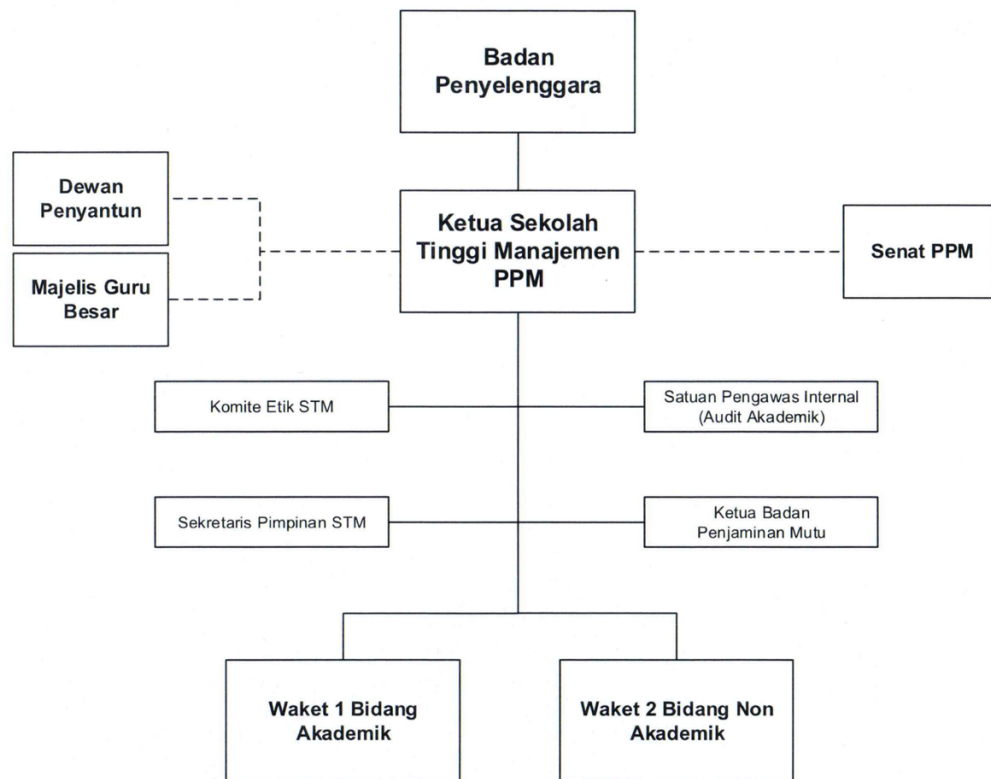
Badan Penyelenggara

Dewan Penyantun

Majelis Guru Besar

Ketua Sekolah Tinggi Manajemen PPM

Senat PPM

Komite Etik STM

Satuan Pengawas Internal (Audit Akademik)

Sekretaris Pimpinan STM

Ketua Badan Penjaminan Mutu

Waket 1 Bidang Akademik

Waket 2 Bidang Non Akademik